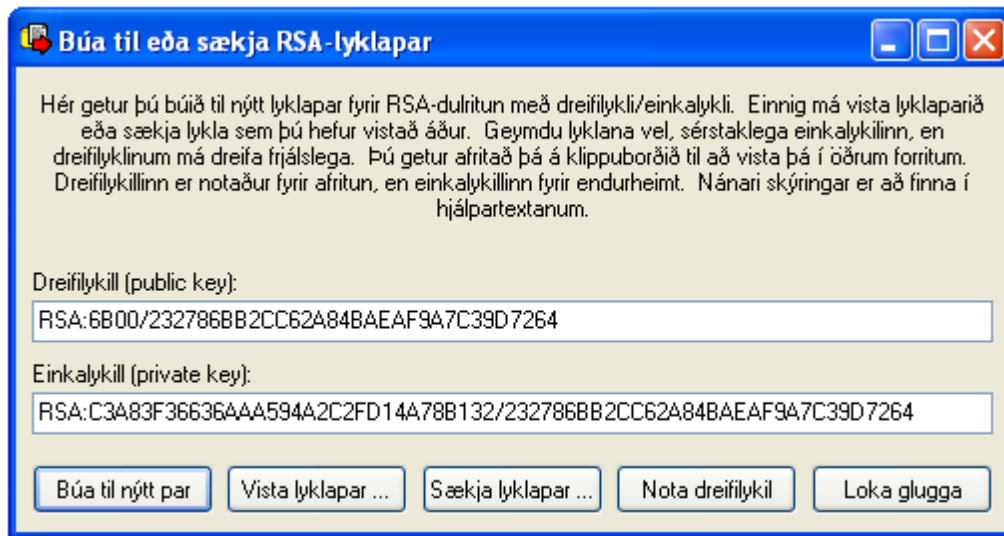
Búa til eða sækja RSA-lyklapar

Hér getur þú búið til nýtt lyklapar fyrir RSA-dulritun með dreifilykli/einkalykli. Einnig má vista lyklaparið eða sækja lykla sem þú hefur vistað áður. Geymdu lyklana vel, sérstaklega einkalykilinn, en dreifilyklinum má dreifa frjálslega. Þú getur afritað þá á klippuborðið til að vista þá í öðrum forritum. Dreifilykillinn er notaður fyrir afritun, en einkalykillinn fyrir endurheimt. Nánari skýringar er að finna í hjálpartextanum.

Dreifilykill (public key):

RSA:6B00/232786BB2CC62A84BAEAF9A7C39D7264

Einkalykill (private key):

RSA:C3A83F36636AAA594A2C2FD14A78B132/232786BB2CC62A84BAEAF9A7C39D7264

Búa til nýtt par | Vista lyklapar ... | Sækja lyklapar ... | Nota dreifilykil | Loka glugga